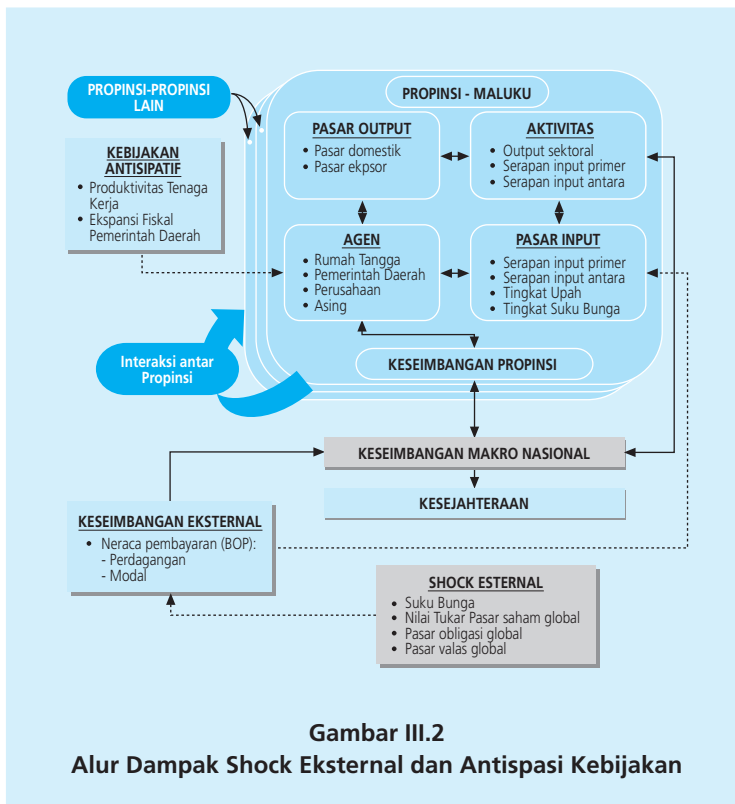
PROPINSI-PROPINSI LAIN

KEBIJAKAN ANTISIPATIF
• Produktivitas Tenaga Kerja
• Ekspansi Fiskal Pemerintah Daerah

Interaksi antar Propinsi

PROPINSI - MALUKU

PASAR OUTPUT
• Pasar domestik
• Pasar ekpsor

AKTIVITAS
• Output sektoral
• Serapan input primer
• Serapan input antara

AGEN
• Rumah Tangga
• Pemerintah Daerah
• Perusahaan
• Asing

PASAR INPUT
• Serapan input primer
• Serapan input antara
• Tingkat Upah
• Tingkat Suku Bunga

KESEIMBANGAN PROPINSI

KESEIMBANGAN MAKRO NASIONAL

KESEJAHTERAAN

KESEIMBANGAN EKSTERNAL
• Neraca pembayaran (BOP):
- Perdagangan
- Modal

SHOCK ESTERNAL
• Suku Bunga
• Nilai Tukar Pasar saham global
• Pasar obligasi global
• Pasar valas global

Gambar III.2
Alur Dampak Shock Eksternal dan Antispasi Kebijakan